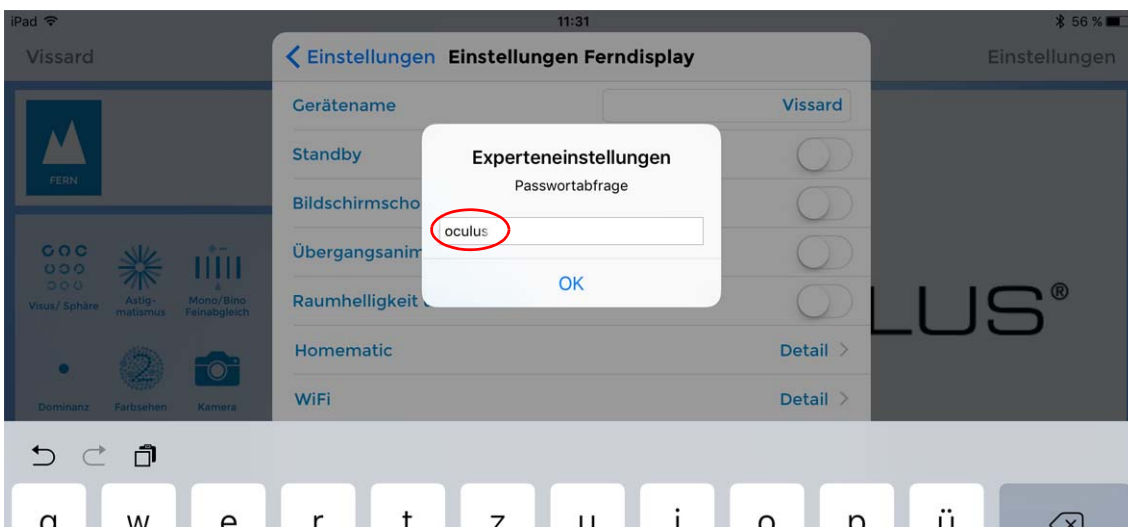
iPad
11:31
56 %
Vissard
Einstellungen
Einstellungen Einstellungen Ferndisplay
Gerätename
Vissard
Standby
Bildschirmscho
Übergangsanim
Raumhelligkeit
Homematic
Detail
WiFi
Detail
Experteneinstellungen
Passwortabfrage
oculus
OK
FERN
Visus/ Sphäre
Astigmatismus
Mono/Bino Feinabgleich
Dominanz
Farbsehen
Kamera
LUS®
q w e r t z u i o p ü